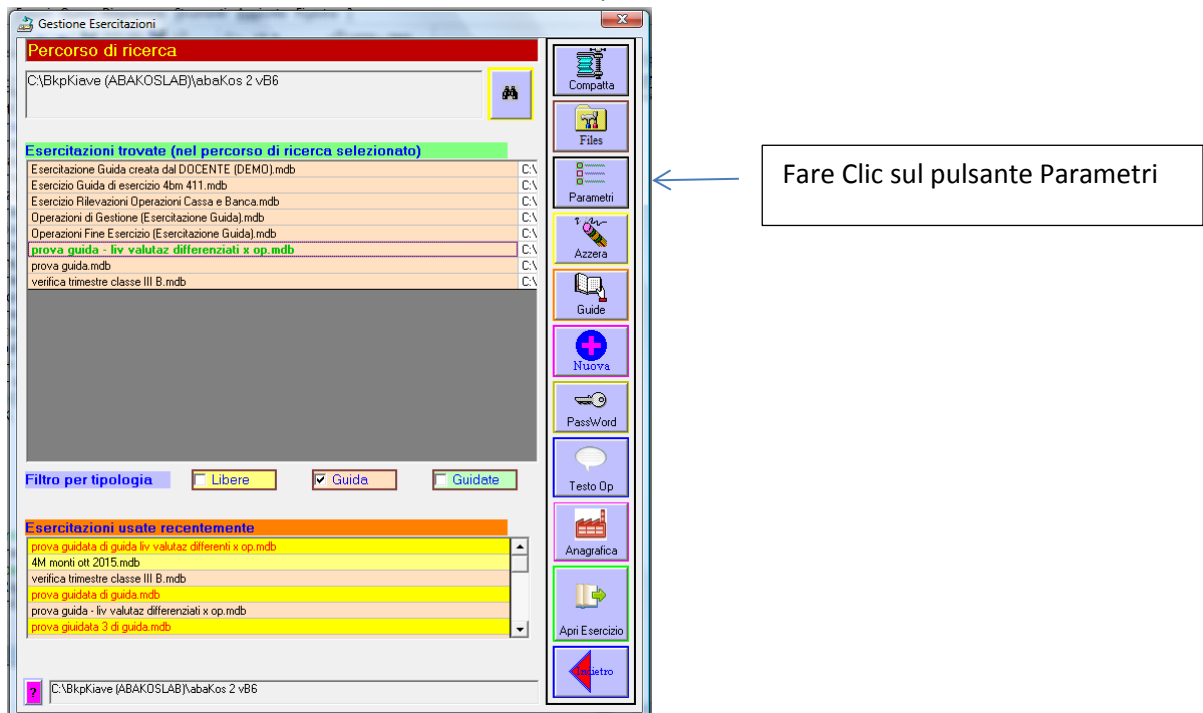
Gestione Esercitazioni

Percorso di ricerca

C:\BkpKiave (ABAKOSLAB)\abaKos 2 vB6

Esercitazioni trovate (nel percorso di ricerca selezionato)

Esercitazione Guida creata dal DOCENTE (DEMO).mdb C:\
Esercizio Guida di esercizio 4bm 411.mdb C:\
Esercizio Rilevazioni Operazioni Cassa e Banca.mdb C:\
Operazioni di Gestione (Esercitazione Guida).mdb C:\
Operazioni Fine Esercizio (Esercitazione Guida).mdb C:\
prova guida - liv valutaz differenziati x op.mdb C:\
prova guida.mdb C:\
verifica trimestre classe III B.mdb C:\

Filtro per tipologia
Libere
Guida
Guidate

Esercitazioni usate recentemente

prova guidata di guida liv valutaz differenti x op.mdb
4M monti ott 2015.mdb
verifica trimestre classe III B.mdb
prova guidata di guida.mdb
prova guida - liv valutaz differenziati x op.mdb
prova guidata 3 di guida.mdb

?
C:\BkpKiave (ABAKOSLAB)\abaKos 2 vB6

Compatta
Files
Parametri
Azzera
Guide
Nuova
PassWord
Testo Op
Anagrafica
Apri Esercizio
Indietro

Fare Clic sul pulsante Parametri